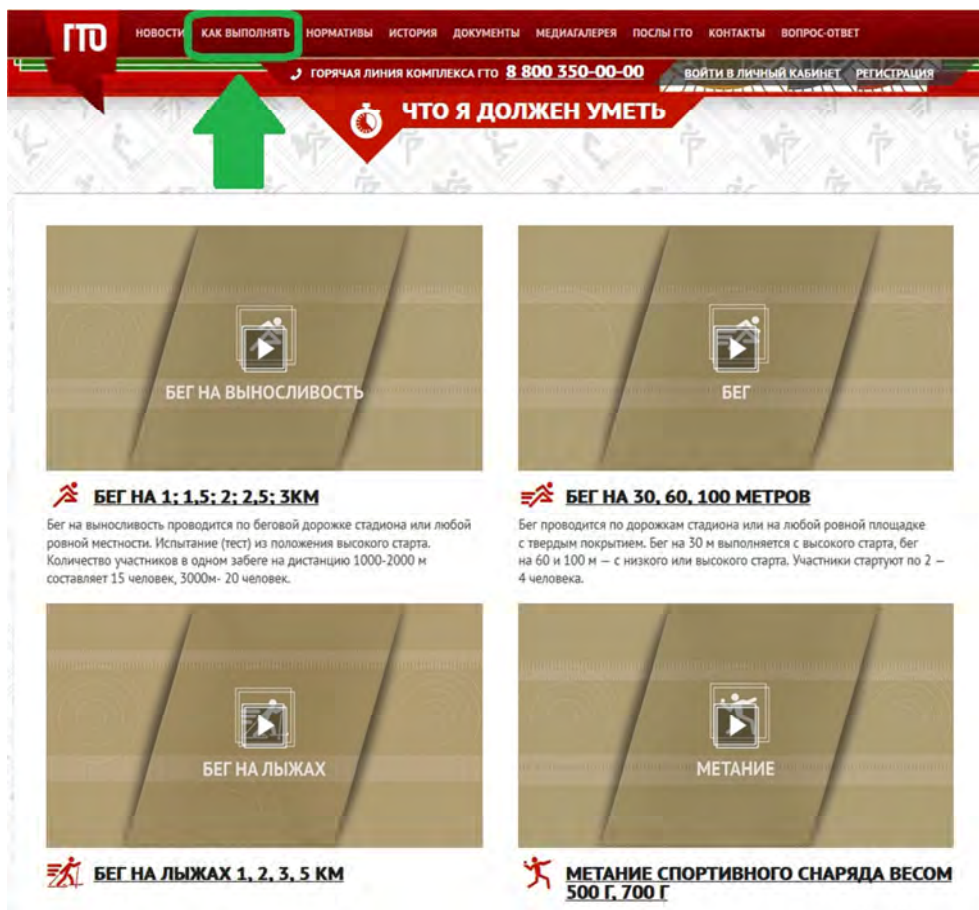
ГТО

НОВОСТИ КАК ВЫПОЛНЯТЬ НОРМАТИВЫ ИСТОРИЯ ДОКУМЕНТЫ МЕДИАГАЛЕРЕЯ ПОСЛЫ ГТО КОНТАКТЫ ВОПРОС-ОТВЕТ

ГОРЯЧАЯ ЛИНИЯ КОМПЛЕКСА ГТО 8 800 350-00-00 ВОЙТИ В ЛИЧНЫЙ КАБИНЕТ РЕГИСТРАЦИЯ

ЧТО Я ДОЛЖЕН УМЕТЬ

БЕГ НА ВЫНОСЛИВОСТЬ

БЕГ НА 1; 1,5; 2; 2,5; 3КМ

Бег на выносливость проводится по беговой дорожке стадиона или любой ровной местности. Испытание (тест) из положения высокого старта. Количество участников в одном забеге на дистанцию 1000-2000 м составляет 15 человек, 3000м- 20 человек.

БЕГ

БЕГ НА 30, 60, 100 МЕТРОВ

Бег проводится по дорожкам стадиона или на любой ровной площадке с твердым покрытием. Бег на 30 м выполняется с высокого старта, бег на 60 и 100 м — с низкого или высокого старта. Участники стартуют по 2 – 4 человека.

БЕГ НА ЛЫЖАХ

БЕГ НА ЛЫЖАХ 1, 2, 3, 5 КМ

МЕТАНИЕ

МЕТАНИЕ СПОРТИВНОГО СНАРЯДА ВЕСОМ 500 Г, 700 Г